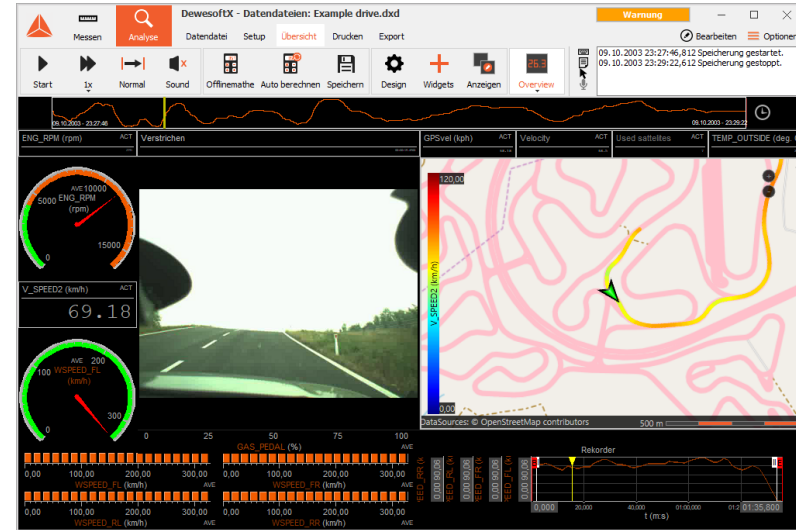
DewesoftX - Datendateien: Example drive.dxd

Warnung

Messen

Analyse

Datendatei

Setup

Übersicht

Drucken

Export

Bearbeiten

Optionen

Start

1x

Normal

Sound

Offlinemathe

Auto berechnen

Speichern

Design

Widgets

Anzeigen

26.3

Overview

09.10.2003 23:27:46,812 Speicherung gestartet.
09.10.2003 23:29:22,612 Speicherung gestoppt.

09.10.2003 - 23:27:46

09.10.2003 - 23:29:22

ENG_RPM (rpm)

ACT

Verstrichen

GPSvel (kph)

ACT

Velocity

ACT

Used sattelites

ACT

TEMP_OUTSIDE (deg.

AVE

10000

5000

ENG_RPM

(rpm)

15000

0

V_SPEED2 (km/h)

ACT

69.18

AVE

200

100

WSPEED_FL

(km/h)

300

0

120,00

V_SPEED2 (km/h)

0,00

DataSources: © OpenStreetMap contributors

500 m

0

25

50

75

100

GAS_PEDAL (%)

0,00

100,00

200,00

300,00

WSPEED_FL

(km/h)

AVE

0,00

100,00

200,00

300,00

WSPEED_FR

(km/h)

AVE

0,00

100,00

200,00

300,00

WSPEED_RL

(km/h)

AVE

0,00

100,00

200,00

300,00

WSPEED_RR

(km/h)

AVE

EED_RR (k

EED_RL (k

EED_FR (k

EED_FL (k

0,00

Rekorder

0,000

20,000

40,000

01:00,000

01:20,000

01:35,800

t (m:s)